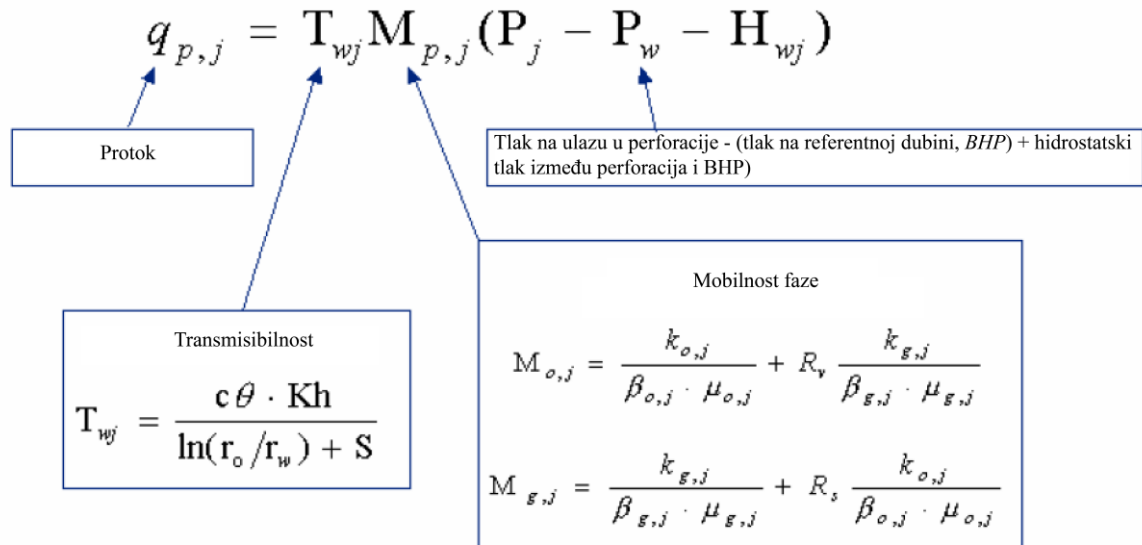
$q_{p,j} = T_{wj} M_{p,j} (P_j - P_w - H_{wj})$

Protok

Tlak na ulazu u perforacije - (tlak na referentnoj dubini, *BHP*) + hidrostatski tlak između perforacija i BHP)

Mobilnost faze

$M_{o,j} = \frac{k_{o,j}}{\beta_{o,j} \cdot \mu_{o,j}} + R_v \frac{k_{g,j}}{\beta_{g,j} \cdot \mu_{g,j}}$

$M_{g,j} = \frac{k_{g,j}}{\beta_{g,j} \cdot \mu_{g,j}} + R_s \frac{k_{o,j}}{\beta_{o,j} \cdot \mu_{o,j}}$

Transmisibilnost

$T_{wj} = \frac{c\theta \cdot Kh}{\ln(r_o/r_w) + S}$